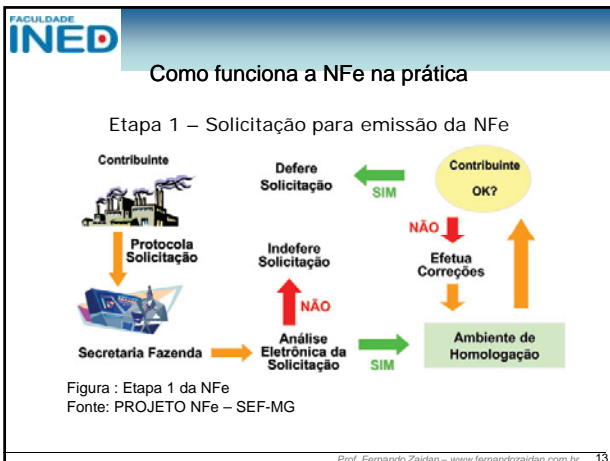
FACULDADE
INED

Como funciona a NFe na prática

Etapa 1 – Solicitação para emissão da NFe

Contribuinte

Protocola Solicitação

Secretaria Fazenda

Defere Solicitação

SIM

Contribuinte OK?

NÃO

Efetua Correções

Indefere Solicitação

NÃO

Análise Eletrônica da Solicitação

SIM

Ambiente de Homologação

Figura : Etapa 1 da NFe
Fonte: PROJETO NFe – SEF-MG

Prof. Fernando Zaidan – www.fernandozaidan.com.br 13